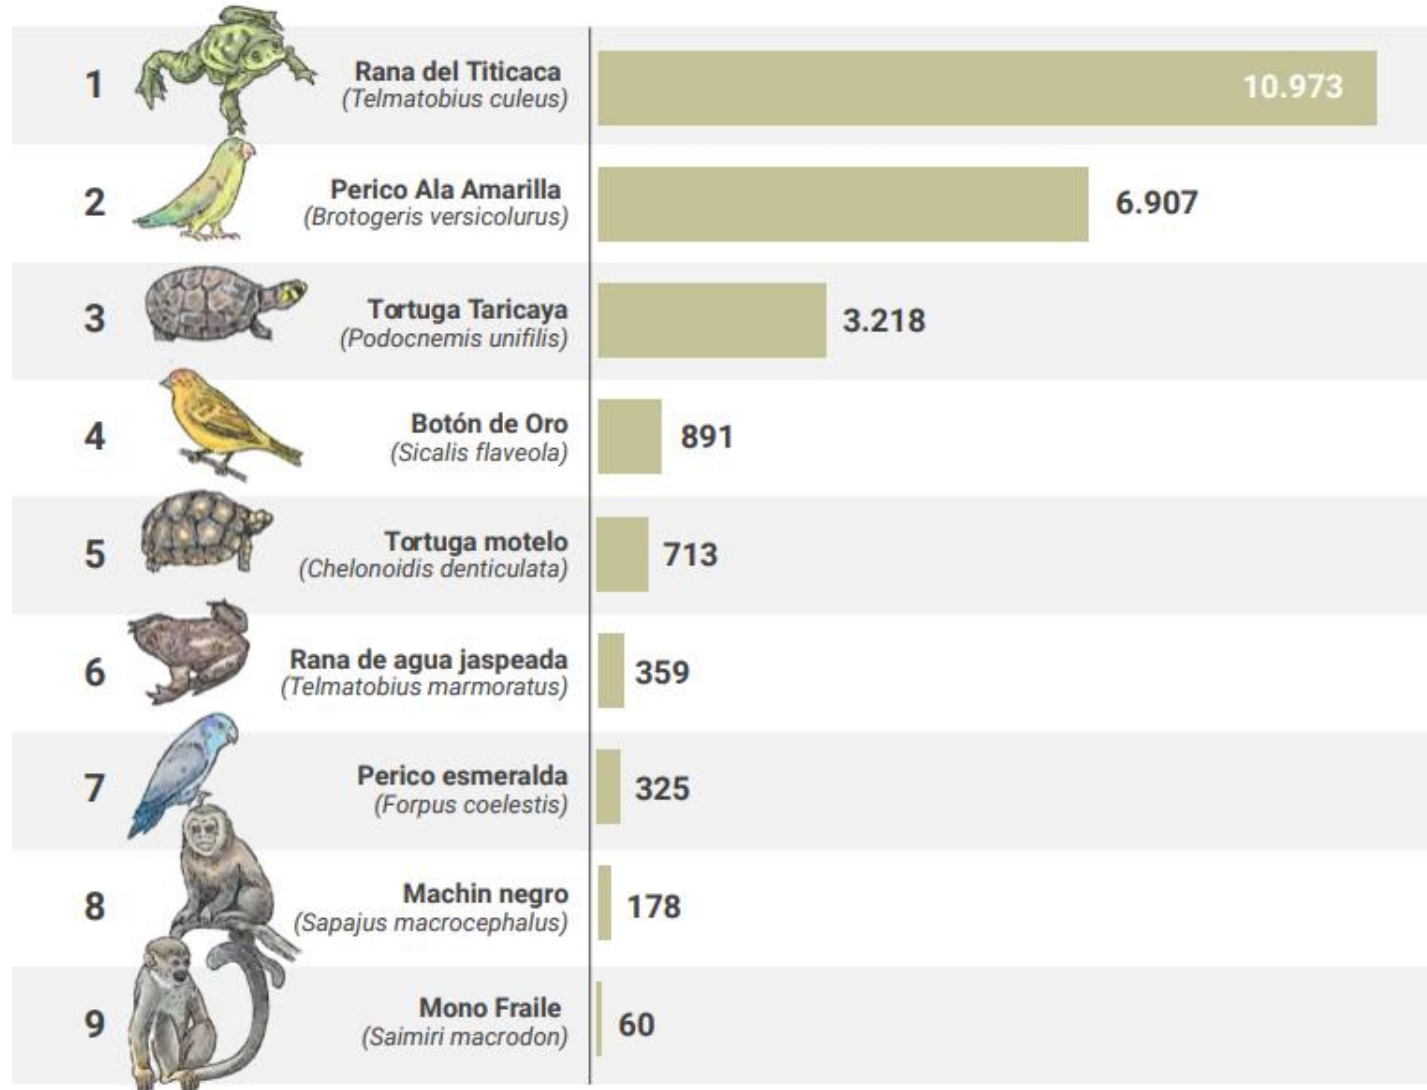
| | | |
|---|---|---|
| 1 | Rana del Titicaca (Telmatobius culeus) | 10.973 |
| 2 | Perico Ala Amarilla (Brotogeris versicolurus) | 6.907 |
| 3 | Tortuga Taricaya (Podocnemis unifilis) | 3.218 |
| 4 | Botón de Oro (Sicalis flaveola) | 891 |
| 5 | Tortuga motelo (Chelonoidis denticulata) | 713 |
| 6 | Rana de agua jaspeada (Telmatobius marmoratus) | 359 |
| 7 | Perico esmeralda (Forpus coelestis) | 325 |
| 8 | Machin negro (Sapajus macrocephalus) | 178 |
| 9 | Mono Fraile (Saimiri macrodon) | 60 |